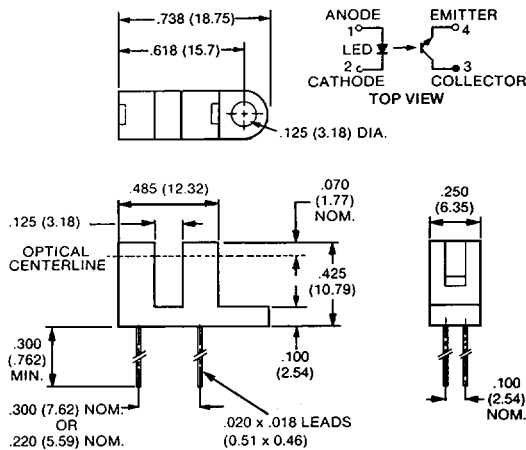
.738 (18.75)

.618 (15.7)

ANODE 1

LED

2 CATHODE

EMITTER 4

3 COLLECTOR

TOP VIEW

.125 (3.18) DIA.

.485 (12.32)

.125 (3.18)

.070 (1.77) NOM.

OPTICAL CENTERLINE

.425 (10.79)

.300 (.762) MIN.

.100 (2.54)

.300 (7.62) NOM. OR .220 (5.59) NOM.

.020 x .018 LEADS (0.51 x 0.46)

.250 (6.35)

.100 (2.54) NOM.